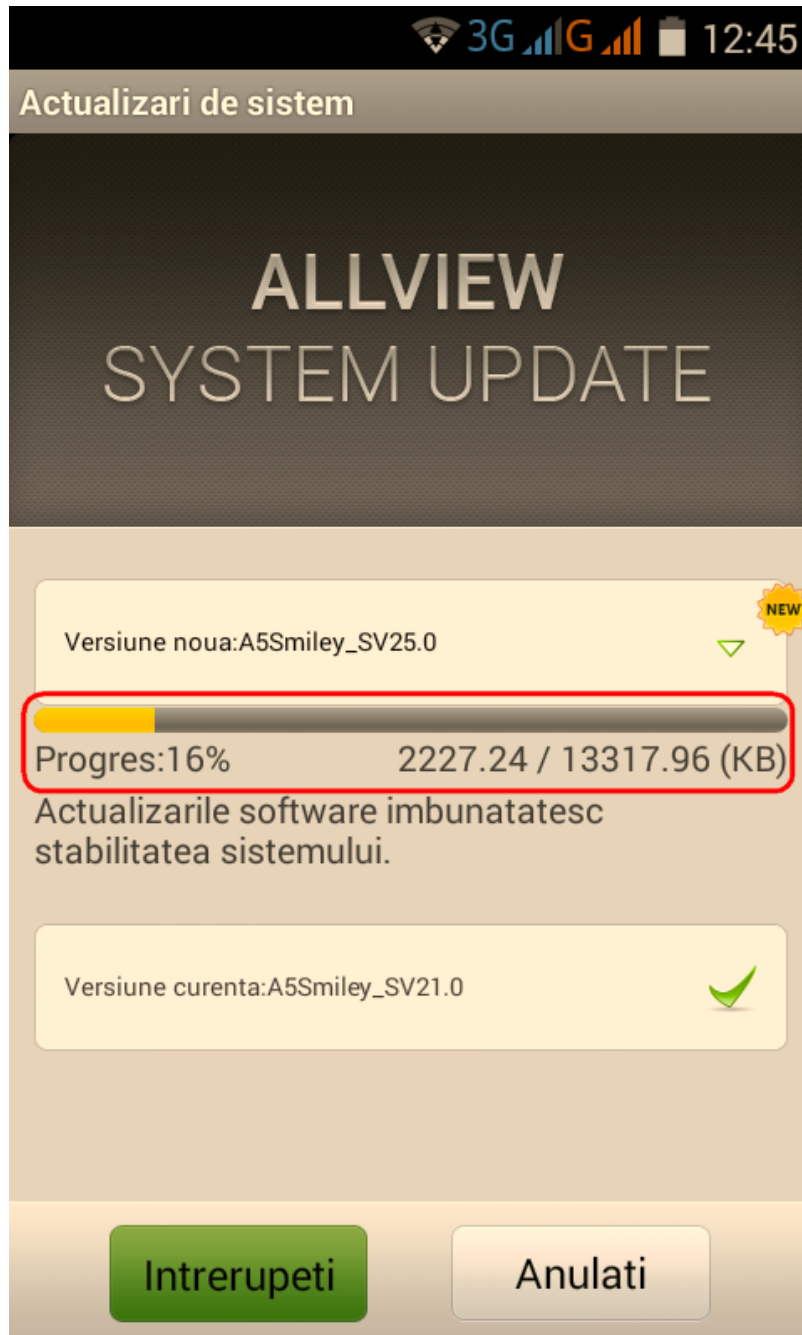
3G G 12:45

Actualizari de sistem

ALLVIEW
SYSTEM UPDATE

NEW

Versiune noua:A5Smiley_SV25.0

Progres:16% 2227.24 / 13317.96 (KB)

Actualizarile software imbunatatesc stabilitatea sistemului.

Versiune curenta:A5Smiley_SV21.0

Intrerupeti

Anulati